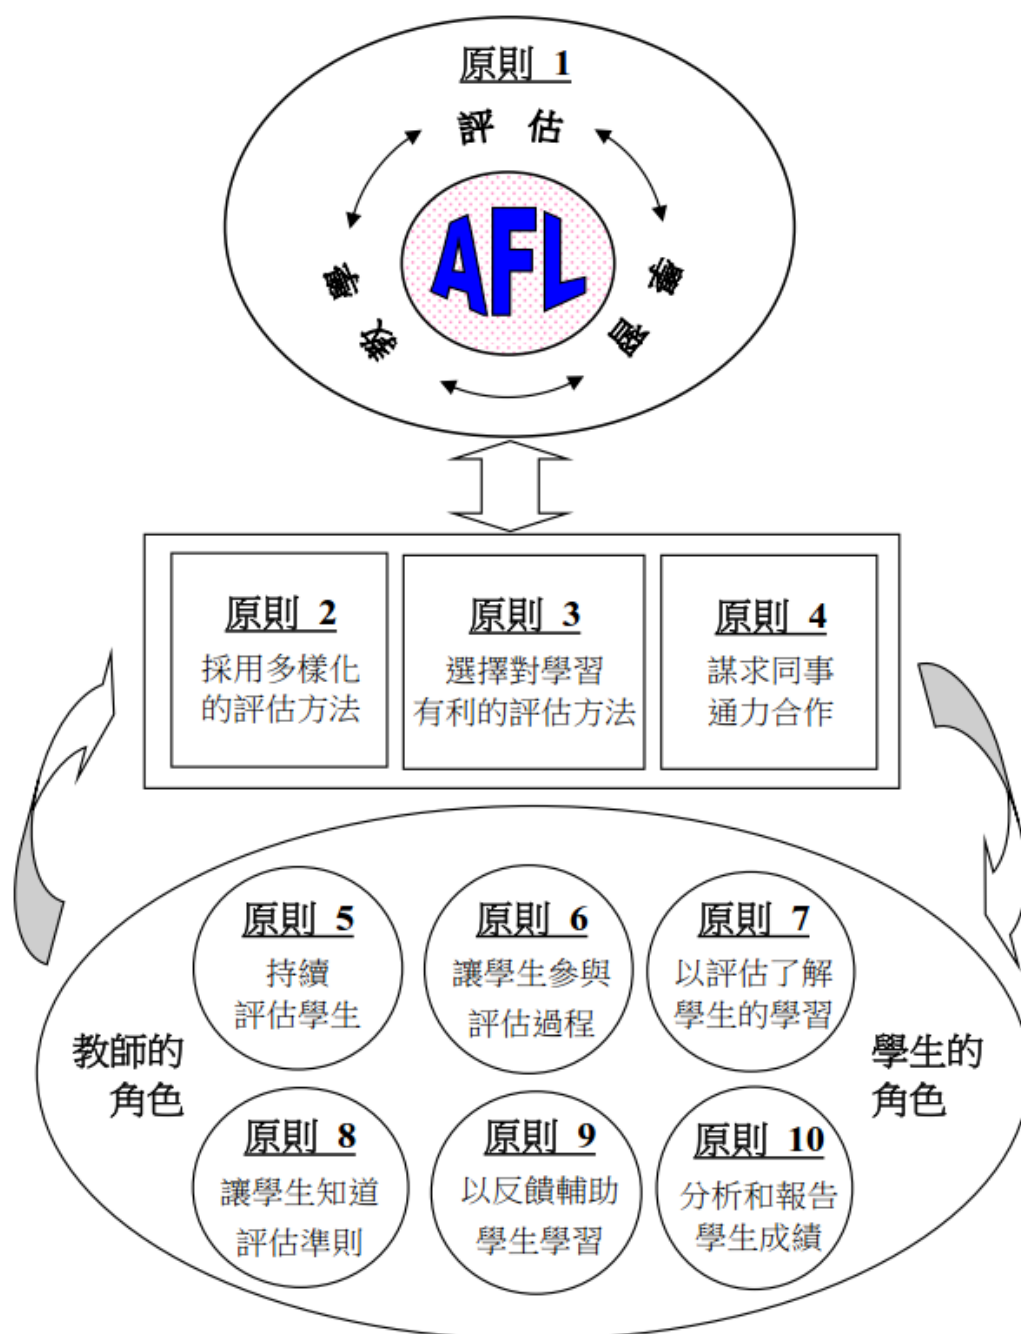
原則 1

評 估

AFL

教 學

課 程

原則 2
採用多樣化的評估方法

原則 3
選擇對學習有利的評估方法

原則 4
謀求同事通力合作

原則 5
持續評估學生

原則 6
讓學生參與評估過程

原則 7
以評估了解學生的學習

教師的角色

學生的角色

原則 8
讓學生知道評估準則

原則 9
以反饋輔助學生學習

原則 10
分析和報告學生成績